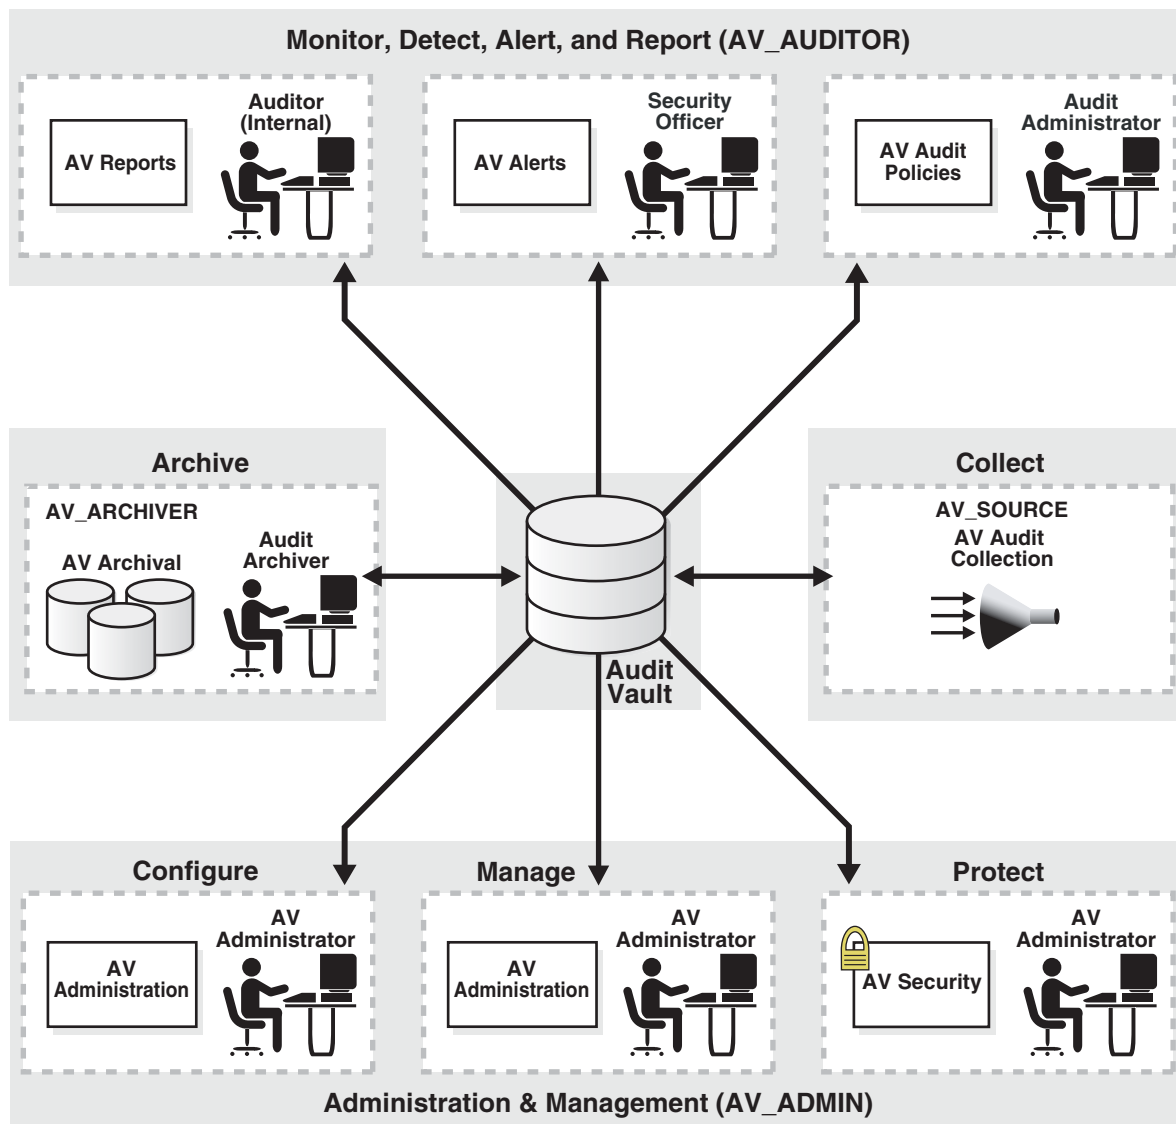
Monitor, Detect, Alert, and Report (AV_AUDITOR)

AV Reports

Auditor (Internal)

AV Alerts

Security Officer

AV Audit Policies

Audit Administrator

Archive

AV_ARCHIVER

AV Archival

Audit Archiver

Audit Vault

Collect

AV_SOURCE

AV Audit Collection

Configure

AV Administration

AV Administrator

Manage

AV Administration

AV Administrator

Protect

AV Security

AV Administrator

Administration & Management (AV_ADMIN)